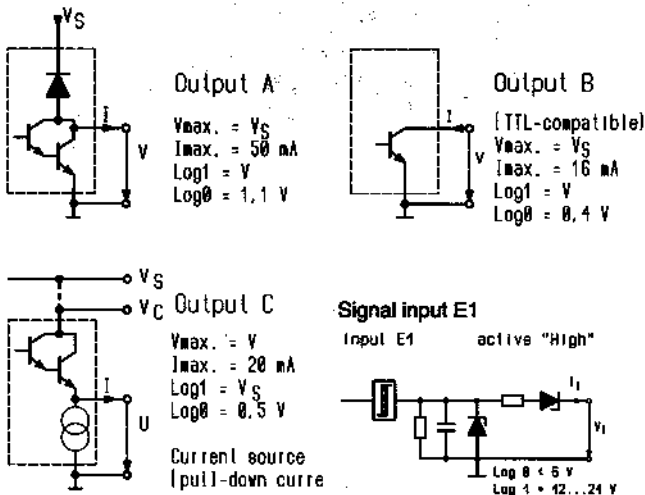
$V_S$

I

V

Output A

Vmax. = $V_S$
Imax. = 50 mA
Log1 = V
Log0 = 1,1 V

I

V

Output B

(TTL-compatible)
Vmax. = $V_S$
Imax. = 16 mA
Log1 = V
Log0 = 0,4 V

$V_S$

$V_C$ Output C

Vmax. = V
Imax. = 20 mA
Log1 = $V_S$
Log0 = 0.5 V

I

U

Current source
(pull-down curre

Signal input E1

Input E1 active "High"

$I_1$

$V_1$

Log 0 < 5 V
Log 1 = 12...24 V